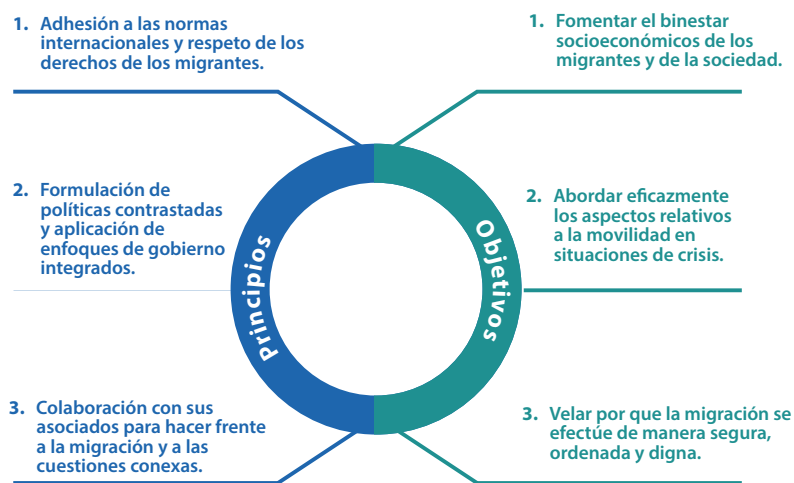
1. Adhesión a las normas internacionales y respeto de los derechos de los migrantes.

2. Formulación de políticas contrastadas y aplicación de enfoques de gobierno integrados.

3. Colaboración con sus asociados para hacer frente a la migración y a las cuestiones conexas.

Principios

Objetivos

1. Fomentar el binestar socioeconómicos de los migrantes y de la sociedad.

2. Abordar eficazmente los aspectos relativos a la movilidad en situaciones de crisis.

3. Velar por que la migración se efectúe de manera segura, ordenada y digna.